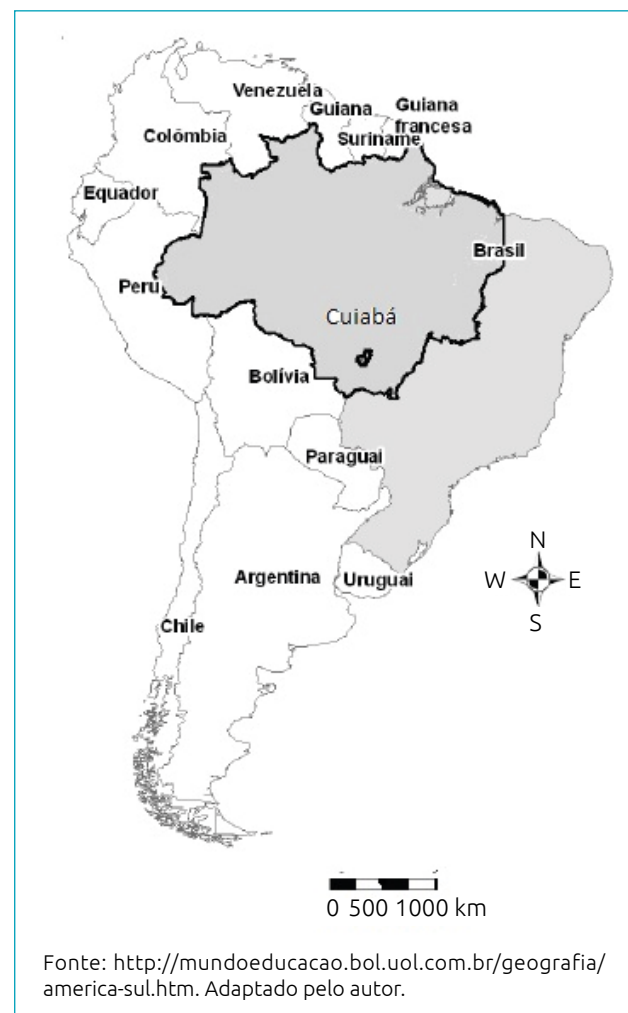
Venezuela
Guiana
Guiana francesa
Colômbia
Suriname
Equador
Brasil
Peru
Cuiabá
Bolívia
Paraguai
N
W
E
S
Argentina
Uruguai
Chile
0 500 1000 km

Fonte: http://mundoeducacao.bol.uol.com.br/geografia/america-sul.htm. Adaptado pelo autor.